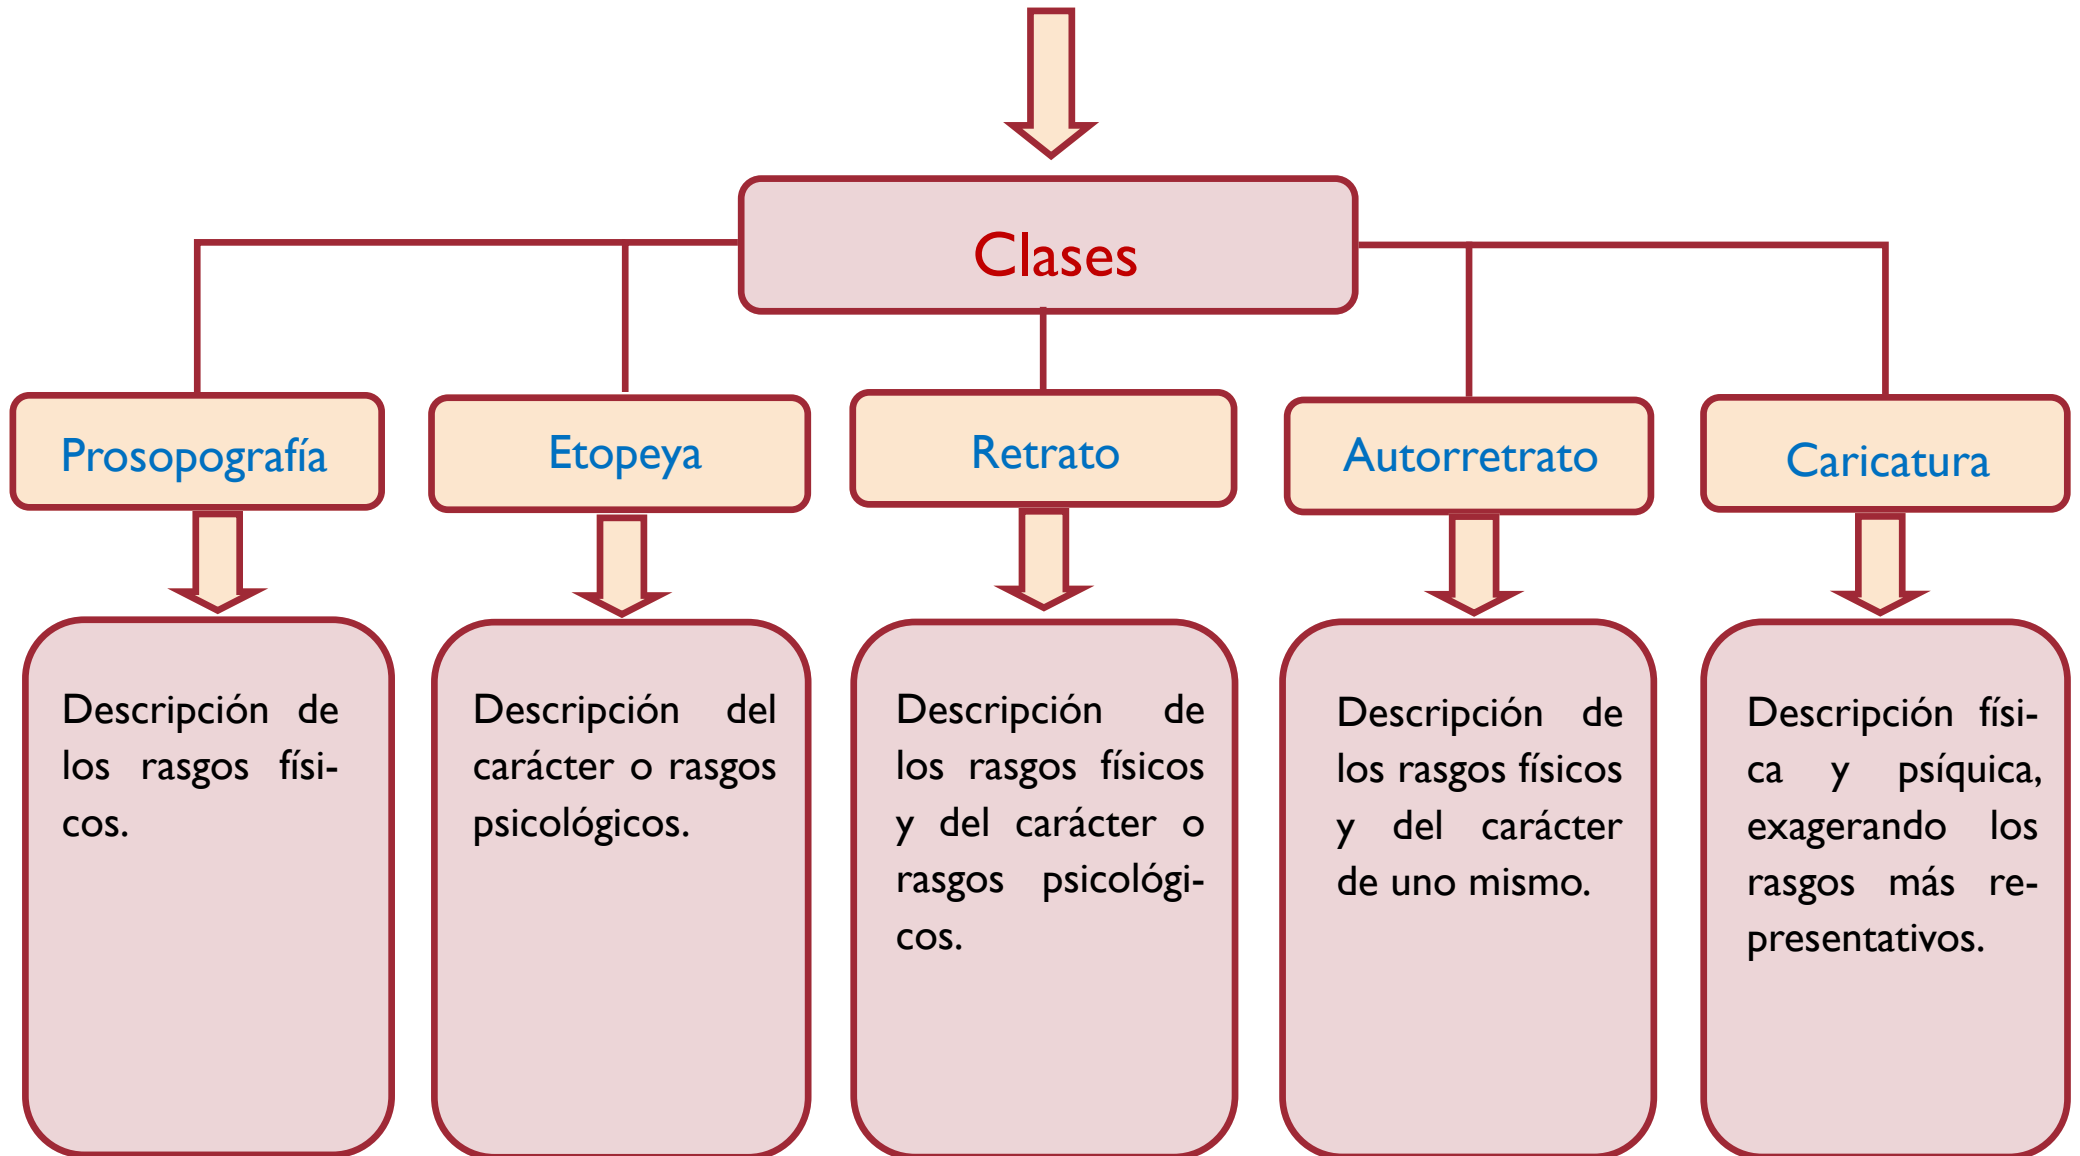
Clases

Prosopografía

Descripción de los rasgos físicos.

Etopeya

Descripción del carácter o rasgos psicológicos.

Retrato

Descripción de los rasgos físicos y del carácter o rasgos psicológicos.

Autorretrato

Descripción de los rasgos físicos y del carácter de uno mismo.

Caricatura

Descripción física y psíquica, exagerando los rasgos más representativos.